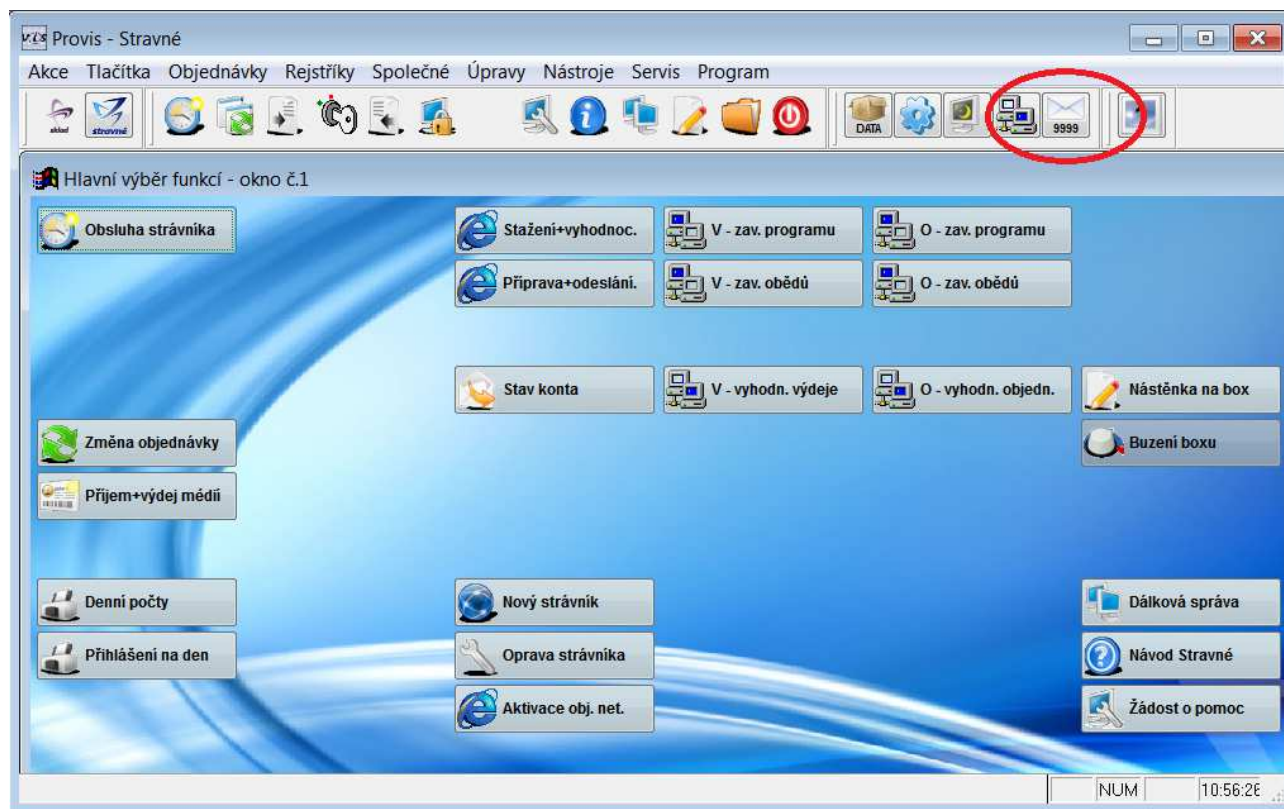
Provis - Stravné

Akce Tlačítka Objednávky Rejstříky Společné Úpravy Nástroje Servis Program

sklad stravné

DATA

9999

Hlavní výběr funkcí - okno č.1

Obsluha strávníka

Stažení+vyhodnoc.

V - zav. programu

O - zav. programu

Příprava+odeslání.

V - zav. obědů

O - zav. obědů

Stav konta

V - vyhodn. výdeje

O - vyhodn. objedn.

Nástěnka na box

Změna objednávky

Buzení boxu

Příjem+výdej médií

Denní počty

Nový strávník

Dálková správa

Přihlášení na den

Oprava strávníka

Návod Stravné

Aktivace obj. net.

Žádost o pomoc

NUM

10:56:2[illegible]